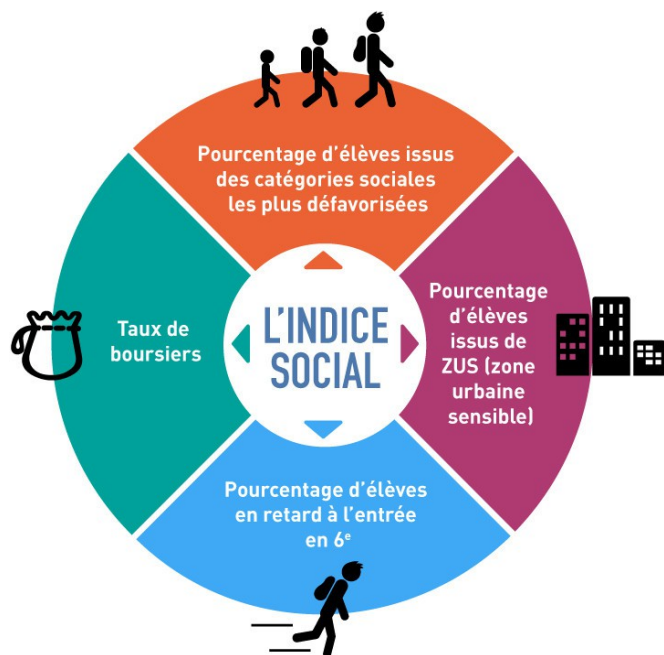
Pourcentage d'élèves issus des catégories sociales les plus défavorisées

Taux de boursiers

L'INDICE SOCIAL

Pourcentage d'élèves issus de ZUS (zone urbaine sensible)

Pourcentage d'élèves en retard à l'entrée en 6$^e$